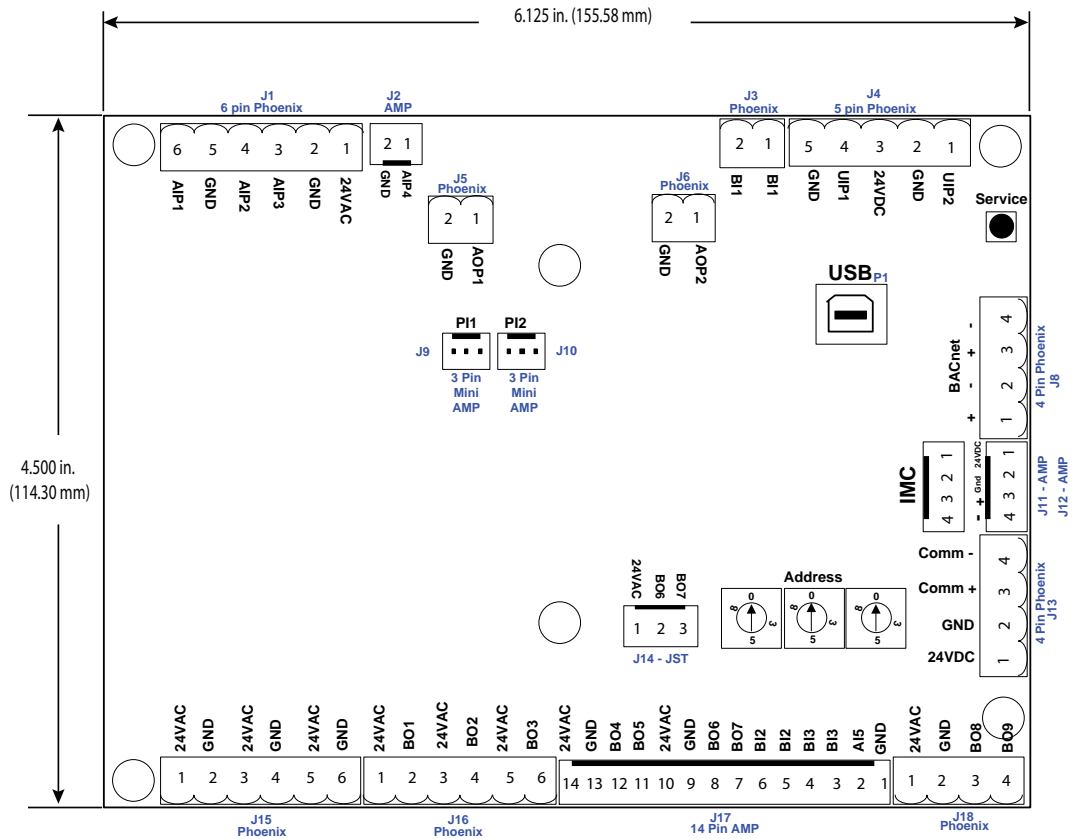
6.125 in. (155.58 mm)

J1
6 pin Phoenix
6 5 4 3 2 1
AIP1 GND AIP2 AIP3 GND 24VAC

J2
AMP
2 1
GND AIP4

J5
Phoenix
2 1
GND AOP1

J6
Phoenix
2 1
GND AOP2

J3
Phoenix
2 1
BI1 BI1

J4
5 pin Phoenix
5 4 3 2 1
GND UIP1 24VDC GND UIP2

Service

USB P1

PI1 PI2
J9 J10
3 Pin Mini AMP
3 Pin Mini AMP

BACnet
- + - +
4 3 2 1
J8
4 Pin Phoenix

4.500 in.
(114.30 mm)

IMC
4 3 2 1
24VDC Gnd - +
4 3 2 1
J11 - AMP
J12 - AMP

24VAC BO6 BO7
1 2 3
J14 - JST

Address
0 3 5 8
0 3 5 8
0 3 5 8

Comm -
Comm +
GND
24VDC
4 3 2 1
J13
4 Pin Phoenix

24VAC GND 24VAC GND 24VAC GND
1 2 3 4 5 6
J15
Phoenix

24VAC BO1 24VAC BO2 24VAC BO3
1 2 3 4 5 6
J16
Phoenix

24VAC GND BO4 BO5 24VAC GND BO6 BO7 BI2 BI2 BI3 BI3 AI5 GND
14 13 12 11 10 9 8 7 6 5 4 3 2 1
J17
14 Pin AMP

24VAC GND BO8 BO9
1 2 3 4
J18
Phoenix